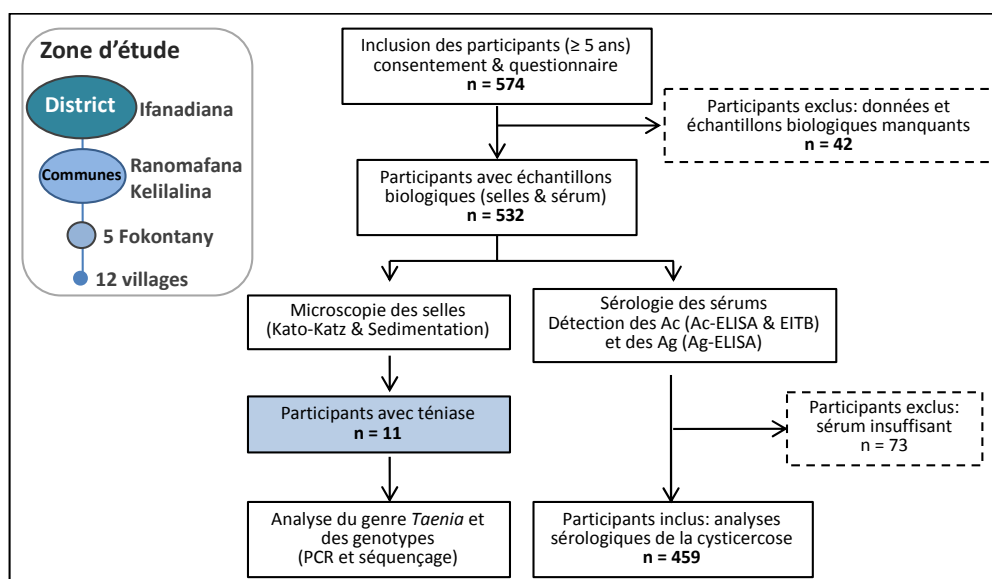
Zone d'étude

District Ifanadiana

Communes Ranomafana Kelilalina

5 Fokontany

12 villages

Inclusion des participants (≥ 5 ans) consentement & questionnaire
n = 574

Participants exclus: données et échantillons biologiques manquants
n = 42

Participants avec échantillons biologiques (selles & sérum)
n = 532

Microscopie des selles (Kato-Katz & Sedimentation)

Sérologie des sérums Détection des Ac (Ac-ELISA & EITB) et des Ag (Ag-ELISA)

Participants avec téniase
n = 11

Participants exclus: sérum insuffisant
n = 73

Analyse du genre *Taenia* et des genotypes (PCR et séquençage)

Participants inclus: analyses sérologiques de la cysticercose
n = 459